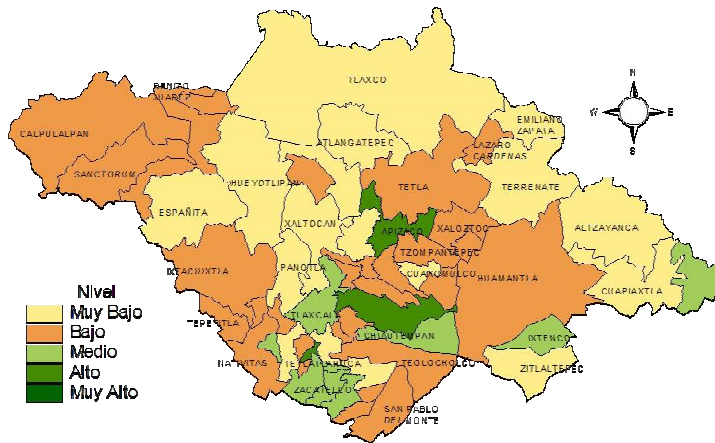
TLAXCO
BENITO JUAREZ
CALPULALPAN
SANCTORUM
ATLANGATEPEC
EMILIANO ZAPATA
LAZARO CARDENAS
TETLA
TERRENATE
HUEYOTLIPAN
ESPAÑITA
XALTOCAN
APIZACO
XALOZTOC
TZOMPANTEPEC
CUAXOMULCO
ALTZAYANCA
IXTACUIXTLA
PANOTLA
HUAMANTLA
CUAPIAXTLA
TLAXCALA
CHIAUTEMPAN
IXTENCO
TEPETITLA
NATIVITAS
TEOLOCHOLCO
ZACATELCO
ZITLALTEPEC
SAN PABLO DEL MONTE
N
W
E
S
Nivel
Muy Bajo
Bajo
Medio
Alto
Muy Alto